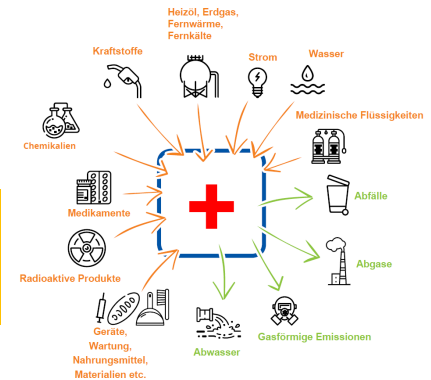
Heizöl, Erdgas, Fernwärme, Fernkälte

Kraftstoffe

Strom

Wasser

Chemikalien

Medizinische Flüssigkeiten

Abfälle

Medikamente

Abgase

Radioaktive Produkte

Geräte, Wartung, Nahrungsmittel, Materialien etc.

Abwasser

Gasförmige Emissionen